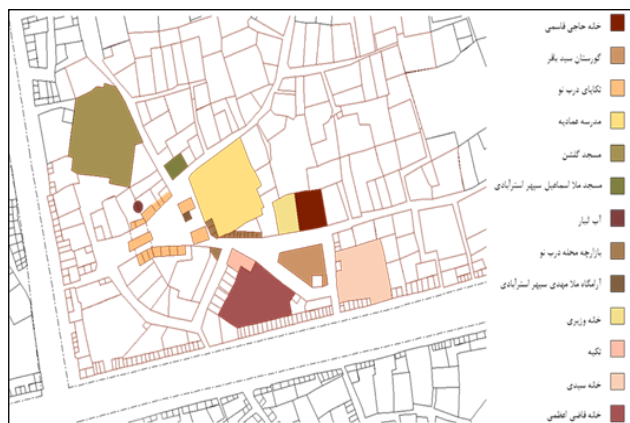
خانه حاجی قاسمی
گورستان سید باقر
تکایای درب نو
مدرسه عمادیه
مسجد گلشن
مسجد ملا اسماعیل سپهر استرآبادی
آب انبار
بازارچه محله درب نو
آرامگاه ملا مهدی سپهر استرآبادی
خانه وزیری
تکیه
خانه سیدی
خانه قاضی اعظمی